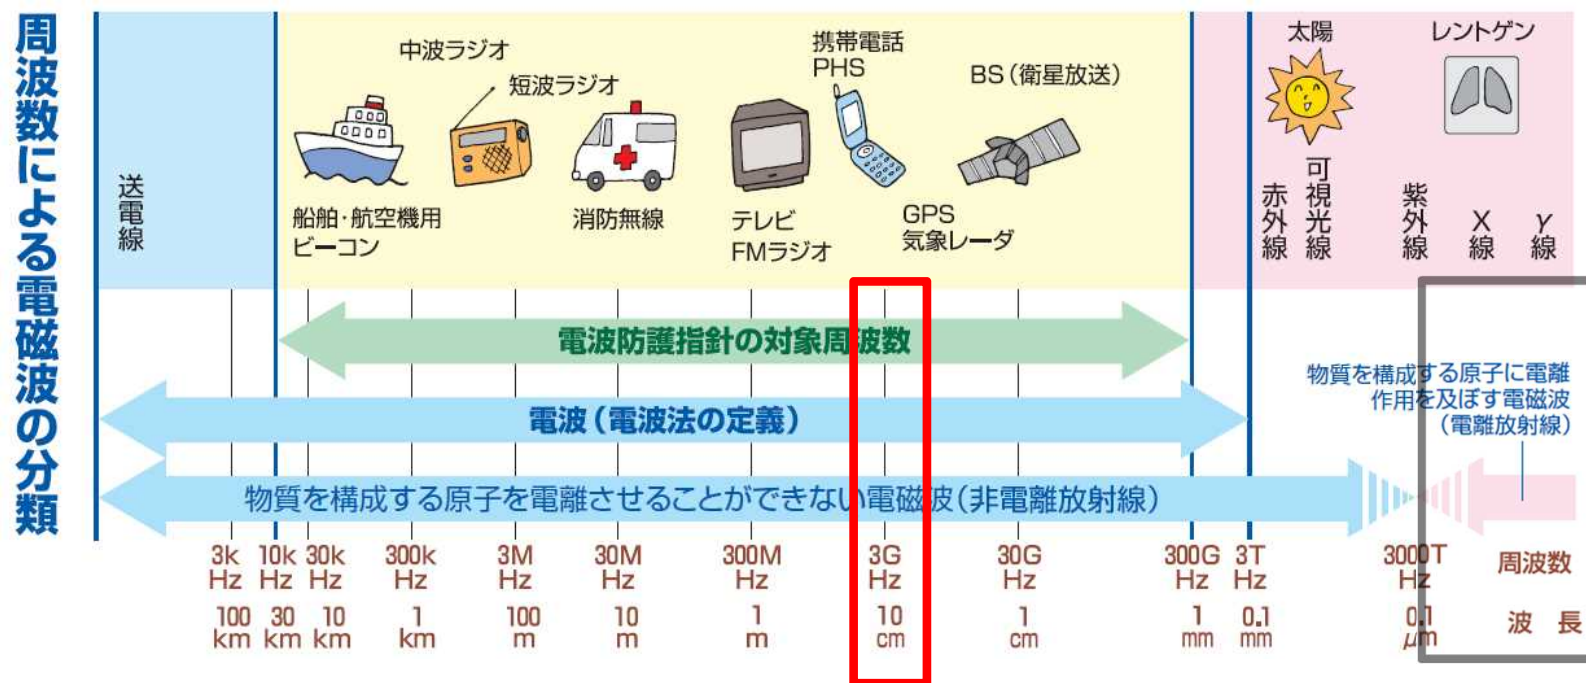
周波数による電磁波の分類

送電線

中波ラジオ
短波ラジオ
船舶・航空機用ビーコン
消防無線
テレビ
FMラジオ
携帯電話
PHS
GPS
気象レーダ
BS（衛星放送）

太陽
赤外線
可視光線
レントゲン
紫外線
X線
γ線

電波防護指針の対象周波数

電波（電波法の定義）

物質を構成する原子を電離させることができない電磁波（非電離放射線）

物質を構成する原子に電離作用を及ぼす電磁波（電離放射線）

| 3k Hz | 10k Hz | 30k Hz | 300k Hz | 3M Hz | 30M Hz | 300M Hz | 3G Hz | 30G Hz | 300G Hz | 3T Hz | 3000T Hz | 周波数 |
|---|---|---|---|---|---|---|---|---|---|---|---|---|
| 100 km | 30 km | 10 km | 1 km | 100 m | 10 m | 1 m | 10 cm | 1 cm | 1 mm | 0.1 mm | 0.1 μm | 波長 |